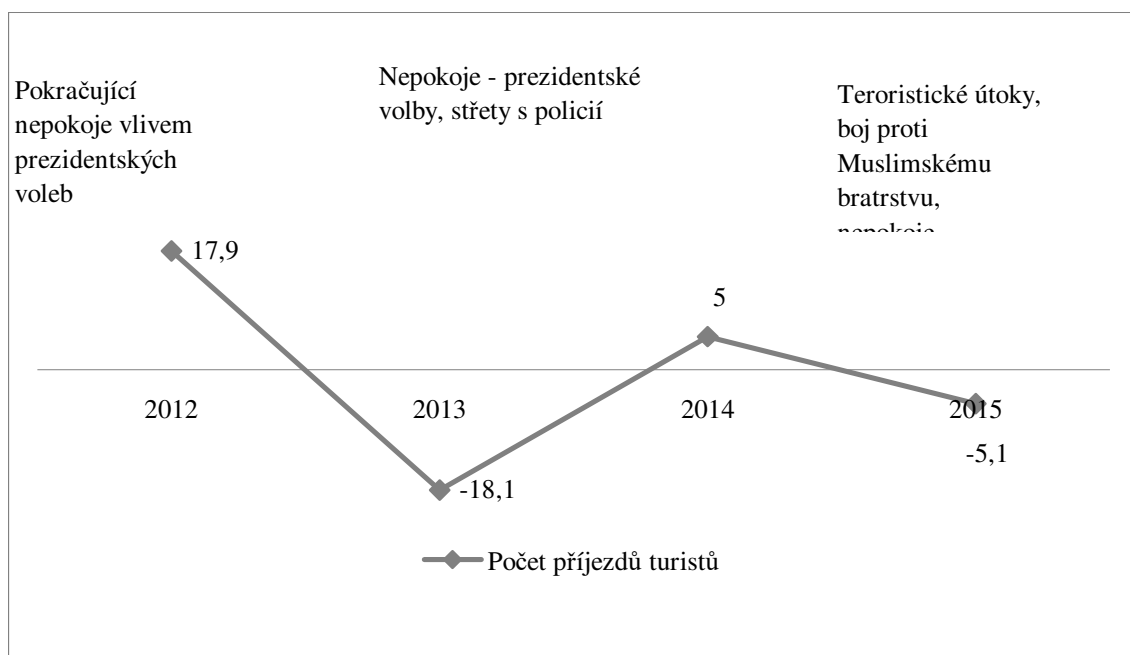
Pokračující nepokoje vlivem prezidentských voleb

Nepokoje - prezidentské volby, střety s policií

Teroristické útoky, boj proti Muslimskému bratrstvu, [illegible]

17,9

5

2012

2013

2014

2015

-18,1

-5,1

Počet příjezdů turistů